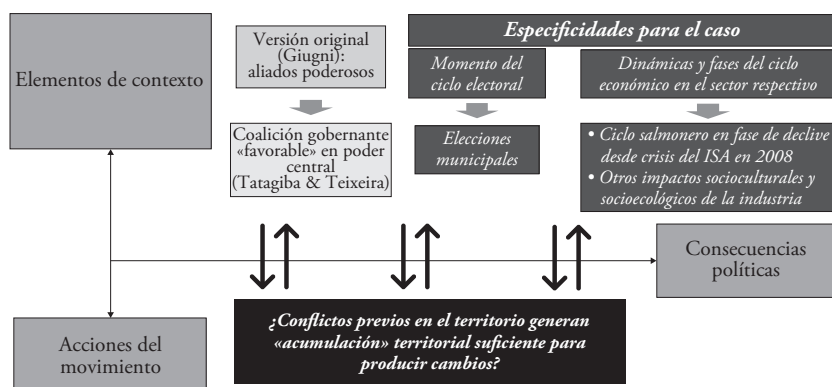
Elementos de contexto

Versión original (Giugni): aliados poderosos

Coalición gobernante «favorable» en poder central (Tatagiba & Teixeira)

Especificidades para el caso

Momento del ciclo electoral

Elecciones municipales

Dinámicas y fases del ciclo económico en el sector respectivo

• Ciclo salmonero en fase de declive desde crisis del ISA en 2008
• Otros impactos socioculturales y socioecológicos de la industria

Consecuencias políticas

Acciones del movimiento

¿Conflictos previos en el territorio generan «acumulación» territorial suficiente para producir cambios?